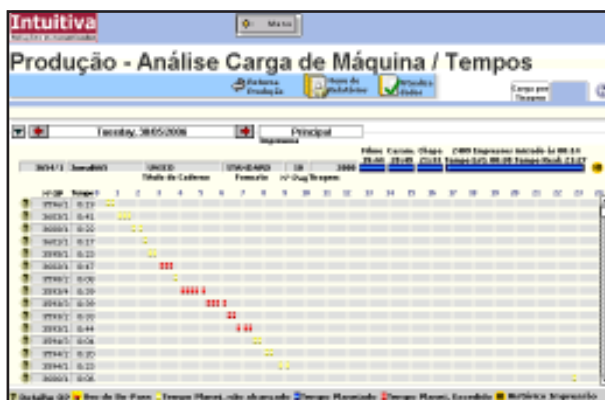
Intuitiva

Menu

Produção - Análise Carga de Máquina / Tempos

Retorna Produção

Novo do Relatório

Atualiza Dados

Carga por Tempo

Tuesday, 30/05/2006

Principal

Impressora

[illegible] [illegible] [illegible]

Título do Caderno

Formato

N° Pag/Tempo

N° OP | Tempo | 1 | 2 | 3 | 4 | 5 | 6 | 7 | 8 | 9 | 10 | 11 | 12 | 13 | 14 | 15 | 16 | 17 | 18 | 19 | 20 | 21 | 22 | 23

3774/1 0:19
3653/1 0:41
3680/1 0:20
3412/1 0:17
3395/1 0:23
3682/1 0:47
3798/1 0:06
3394/1 0:29
3394/1 0:30
3774/1 0:20
3652/1 0:44
3774/1 0:20
3795/1 0:06
3784/1 0:20
3784/1 0:23
3680/1 0:06

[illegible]